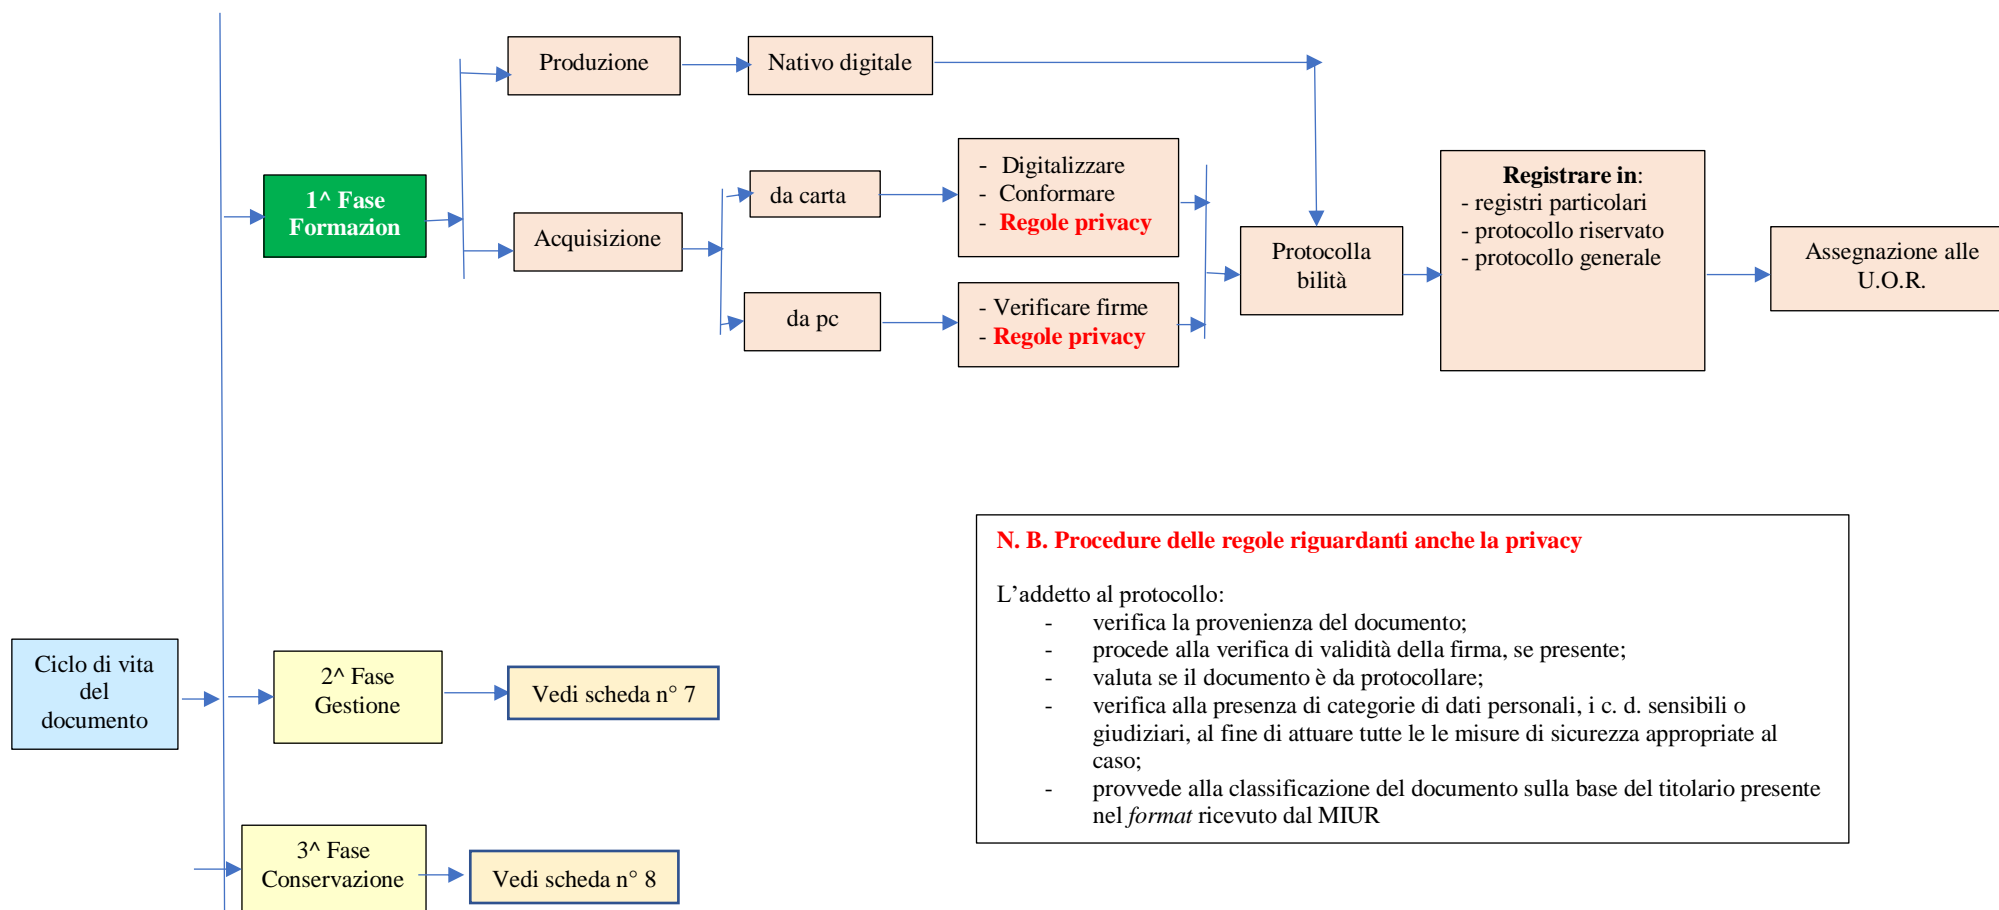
Produzione

Nativo digitale

1^ Fase Formazion

Acquisizione

da carta

- Digitalizzare
- Conformare
- Regole privacy

da pc

- Verificare firme
- Regole privacy

Protocolla bilità

Registrare in:
- registri particolari
- protocollo riservato
- protocollo generale

Assegnazione alle U.O.R.

N. B. Procedure delle regole riguardanti anche la privacy

L'addetto al protocollo:
- verifica la provenienza del documento;
- procede alla verifica di validità della firma, se presente;
- valuta se il documento è da protocollare;
- verifica alla presenza di categorie di dati personali, i c. d. sensibili o giudiziari, al fine di attuare tutte le le misure di sicurezza appropriate al caso;
- provvede alla classificazione del documento sulla base del titolario presente nel *format* ricevuto dal MIUR

Ciclo di vita del documento

2^ Fase Gestione

Vedi scheda n° 7

3^ Fase Conservazione

Vedi scheda n° 8